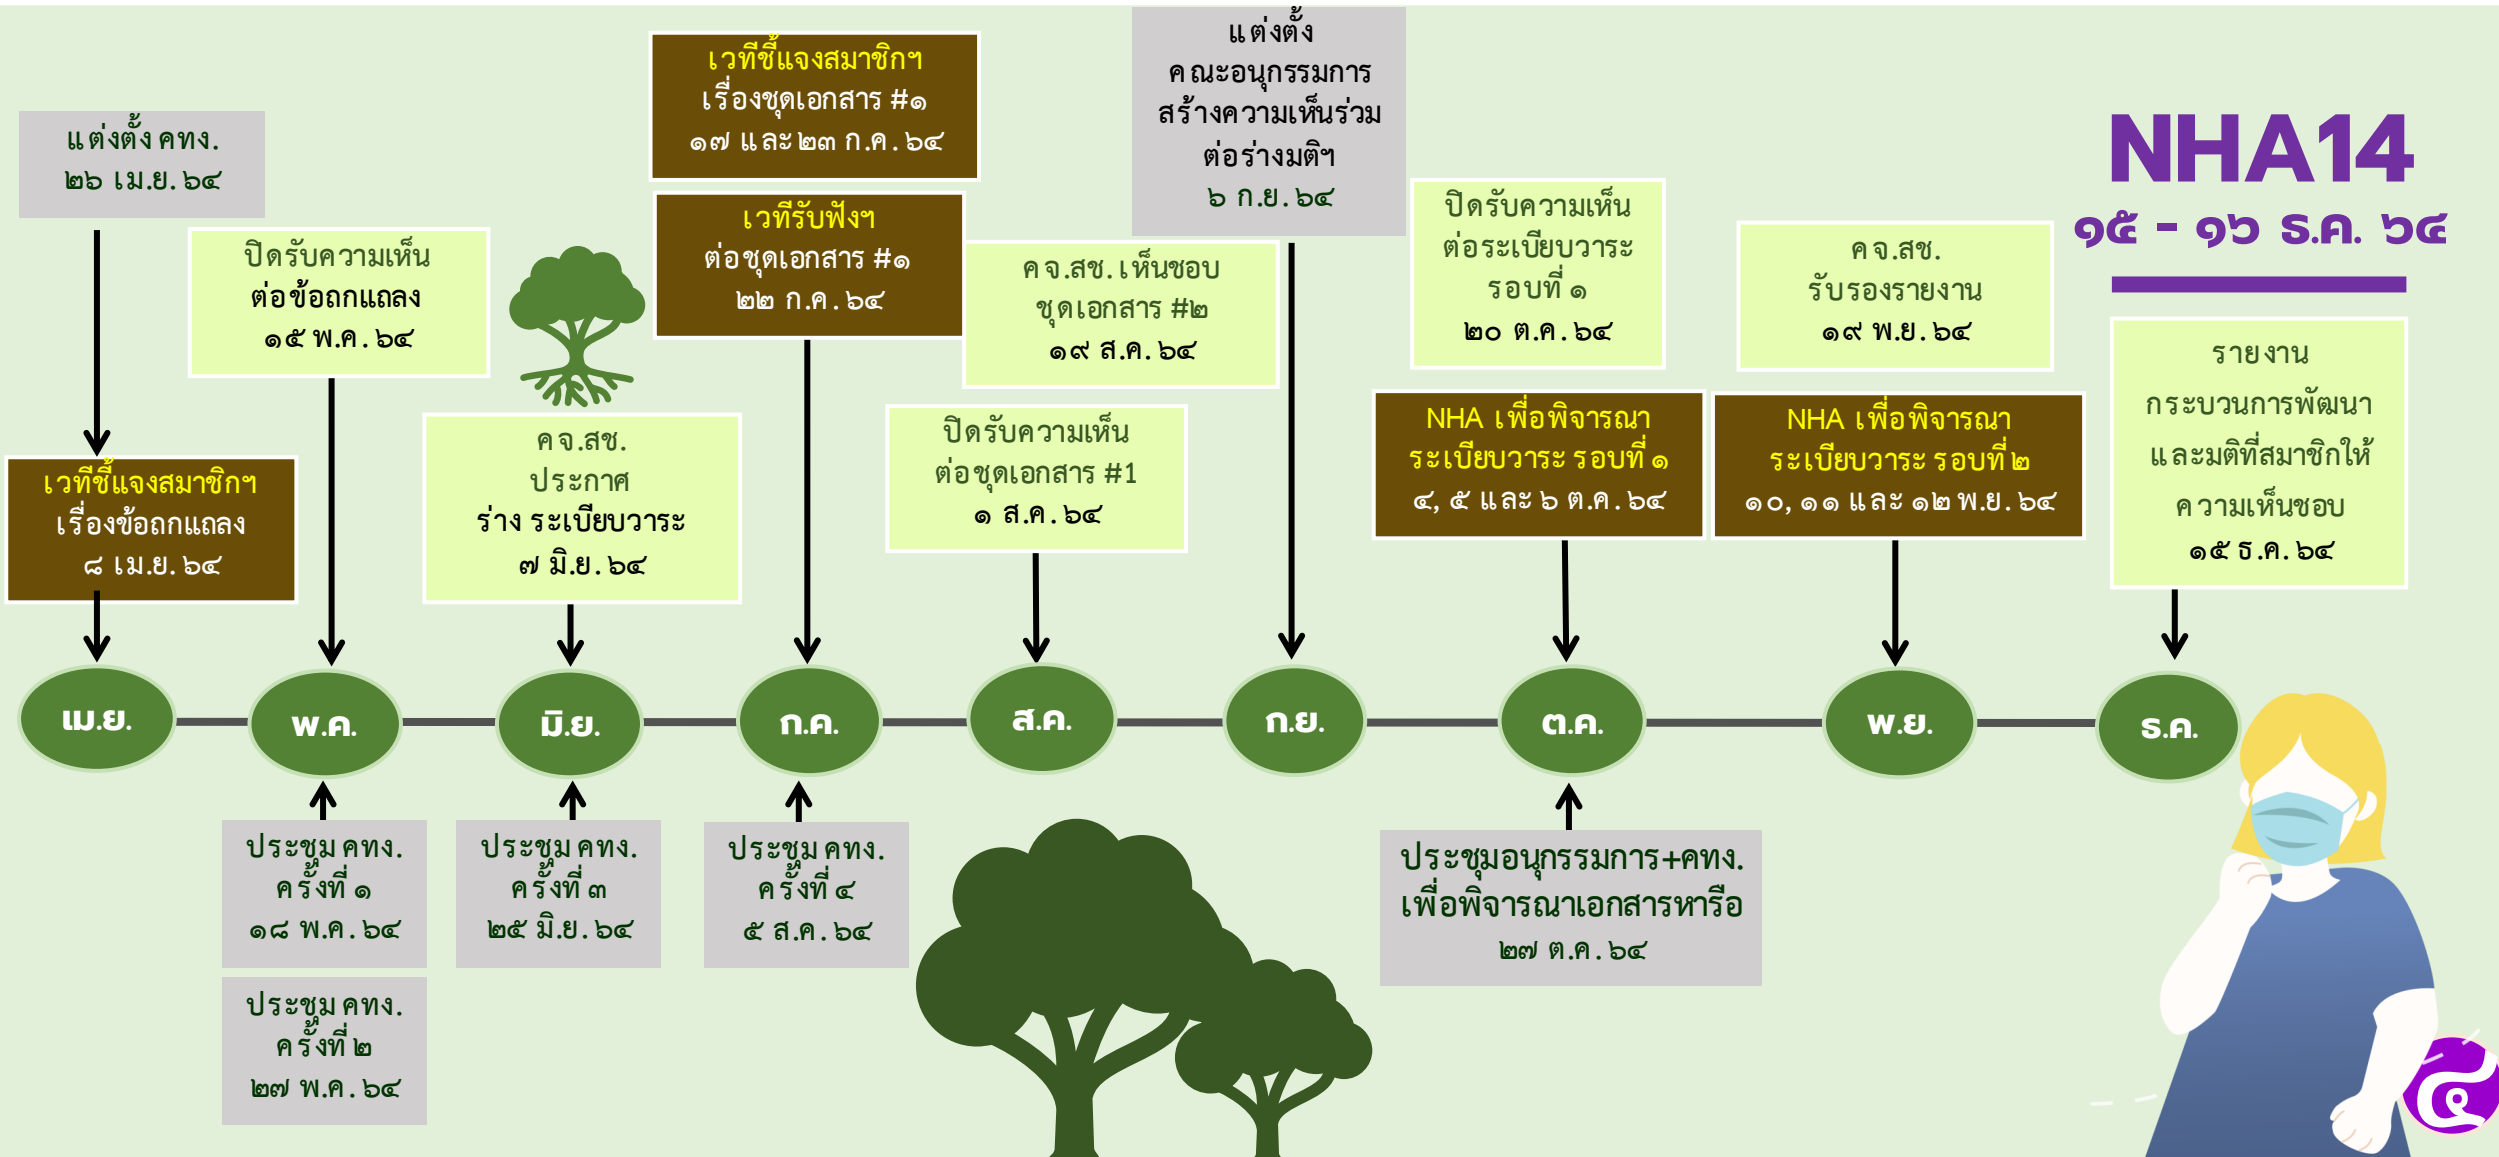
แต่งตั้ง คทง.
๒๖ เม.ย. ๖๔

ปิดรับความเห็น
ต่อข้อถกแถลง
๑๕ พ.ค. ๖๔

เวทีชี้แจงสมาชิกฯ
เรื่องข้อถกแถลง
๘ เม.ย. ๖๔

คจ.สช.
ประกาศ
ร่าง ระเบียบวาระ
๗ มิ.ย. ๖๔

เวทีชี้แจงสมาชิกฯ
เรื่องชุดเอกสาร #๑
๑๗ และ ๒๓ ก.ค. ๖๔

เวทีรับฟังฯ
ต่อชุดเอกสาร #๑
๒๒ ก.ค. ๖๔

แต่งตั้ง
คณะอนุกรรมการ
สร้างความเห็นร่วม
ต่อร่างมติฯ
๖ ก.ย. ๖๔

คจ.สช. เห็นชอบ
ชุดเอกสาร #๒
๑๙ ส.ค. ๖๔

ปิดรับความเห็น
ต่อชุดเอกสาร #1
๑ ส.ค. ๖๔

ปิดรับความเห็น
ต่อระเบียบวาระ
รอบที่ ๑
๒๐ ต.ค. ๖๔

NHA เพื่อพิจารณา
ระเบียบวาระ รอบที่ ๑
๔, ๕ และ ๖ ต.ค. ๖๔

คจ.สช.
รับรองรายงาน
๑๙ พ.ย. ๖๔

NHA เพื่อพิจารณา
ระเบียบวาระ รอบที่ ๒
๑๐, ๑๑ และ ๑๒ พ.ย. ๖๔

NHA14
๑๕ - ๑๖ ธ.ค. ๖๔

รายงาน
กระบวนการพัฒนา
และมติที่สมาชิกให้
ความเห็นชอบ
๑๕ ธ.ค. ๖๔

เม.ย.
พ.ค.
มิ.ย.
ก.ค.
ส.ค.
ก.ย.
ต.ค.
พ.ย.
ธ.ค.

ประชุม คทง.
ครั้งที่ ๑
๑๘ พ.ค. ๖๔

ประชุม คทง.
ครั้งที่ ๒
๒๗ พ.ค. ๖๔

ประชุม คทง.
ครั้งที่ ๓
๒๕ มิ.ย. ๖๔

ประชุม คทง.
ครั้งที่ ๔
๕ ส.ค. ๖๔

ประชุมอนุกรรมการ+คทง.
เพื่อพิจารณาเอกสารหารือ
๒๗ ต.ค. ๖๔